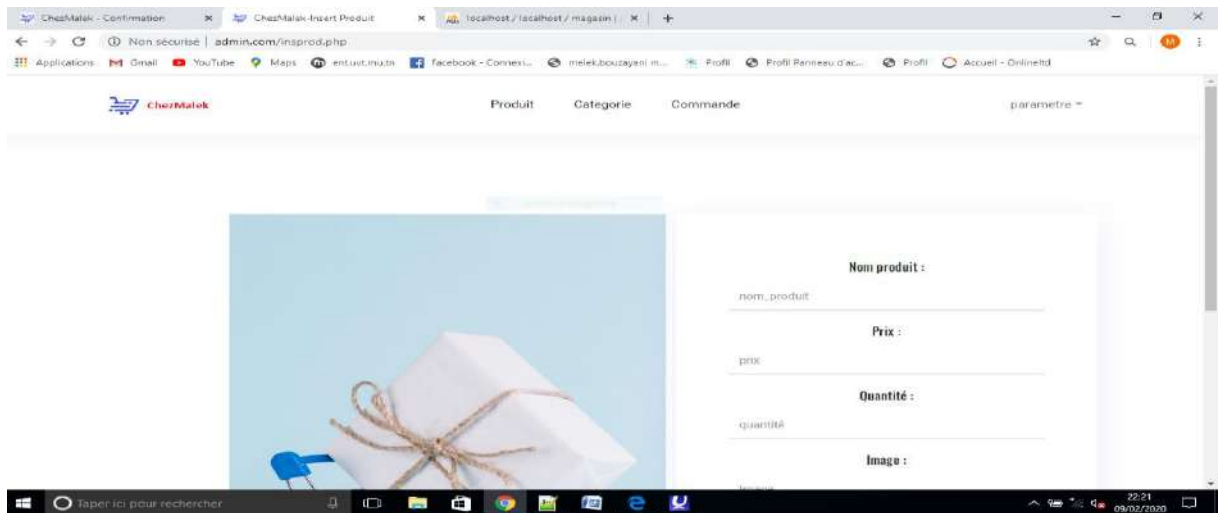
ChezMalek - Confirmation ×
ChezMalak-Insert Produit ×
localhost / localhost / magazin | ×
+

Non sécurisé | admin.com/insprod.php

Applications Gmail YouTube Maps ent.uvt.rnu.tn facebook - Connexi... melek.bouzayani m... Profil Profil Panneau d'ac... Profil Accueil - Onlineltd

ChezMalek

Produit Categorie Commande

parametre

Nom produit :

nom_produit

Prix :

prix

Quantité :

quantité

Image :

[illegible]

Taper ici pour rechercher

22:21
09/02/2020